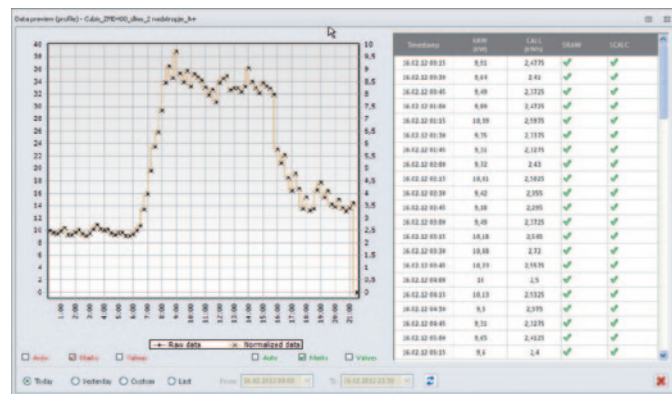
Data preview (profile) - Cubis_ZMD400_dkes_2 nadzorovanje_A+

| Timestamp | RAW (kW) | CALC (kWh) | SRAW | SCALC |
|---|---|---|---|---|
| 16.02.12 00:15 | 9,91 | 2,4775 | ✔ | ✔ |
| 16.02.12 00:30 | 9,64 | 2,41 | ✔ | ✔ |
| 16.02.12 00:45 | 9,49 | 2,3725 | ✔ | ✔ |
| 16.02.12 01:00 | 9,89 | 2,4725 | ✔ | ✔ |
| 16.02.12 01:15 | 10,39 | 2,5975 | ✔ | ✔ |
| 16.02.12 01:30 | 9,75 | 2,4375 | ✔ | ✔ |
| 16.02.12 01:45 | 9,31 | 2,3275 | ✔ | ✔ |
| 16.02.12 02:00 | 9,72 | 2,43 | ✔ | ✔ |
| 16.02.12 02:15 | 10,41 | 2,6025 | ✔ | ✔ |
| 16.02.12 02:30 | 9,42 | 2,355 | ✔ | ✔ |
| 16.02.12 02:45 | 9,18 | 2,295 | ✔ | ✔ |
| 16.02.12 03:00 | 9,49 | 2,3725 | ✔ | ✔ |
| 16.02.12 03:15 | 10,18 | 2,545 | ✔ | ✔ |
| 16.02.12 03:30 | 10,88 | 2,72 | ✔ | ✔ |
| 16.02.12 03:45 | 10,39 | 2,5975 | ✔ | ✔ |
| 16.02.12 04:00 | 10 | 2,5 | ✔ | ✔ |
| 16.02.12 04:15 | 10,13 | 2,5325 | ✔ | ✔ |
| 16.02.12 04:30 | 9,5 | 2,375 | ✔ | ✔ |
| 16.02.12 04:45 | 9,31 | 2,3275 | ✔ | ✔ |
| 16.02.12 05:00 | 9,65 | 2,4125 | ✔ | ✔ |
| 16.02.12 05:15 | 9,6 | 2,4 | ✔ | ✔ |

40 38 36 34 32 30 28 26 24 22 20 18 16 14 12 10 8 6 4 2 0

10 9,5 9 8,5 8 7,5 7 6,5 6 5,5 5 4,5 4 3,5 3 2,5 2 1,5 1 0,5 0

1:00 2:00 3:00 4:00 5:00 6:00 7:00 8:00 9:00 10:00 11:00 12:00 13:00 14:00 15:00 16:00 17:00 18:00 19:00 20:00 21:00

Raw data — Normalized data

Auto Marks Values Auto Marks Values

Today Yesterday Custom Last From 16.02.2012 00:00 To 16.02.2012 23:59